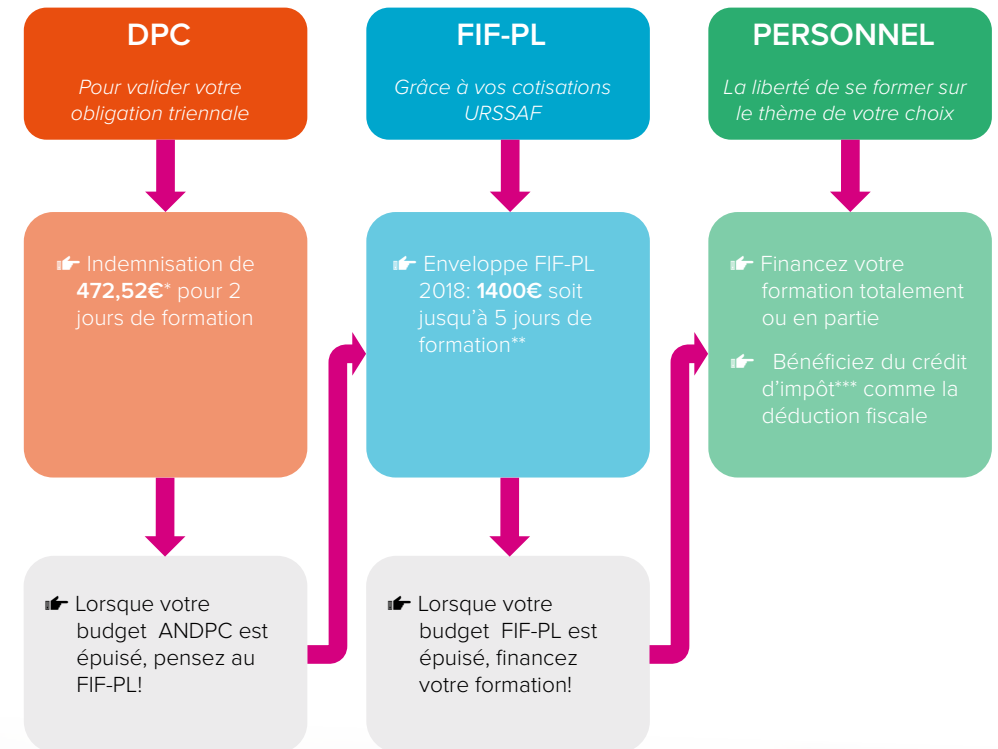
DPC

Pour valider votre obligation triennale

FIF-PL

Grâce à vos cotisations URSSAF

PERSONNEL

La liberté de se former sur le thème de votre choix

☛ Indemnisation de **472,52€*** pour 2 jours de formation

☛ Enveloppe FIF-PL 2018: **1400€** soit jusqu'à 5 jours de formation**

☛ Financez votre formation totalement ou en partie

☛ Bénéficiez du crédit d'impôt*** comme la déduction fiscale

☛ Lorsque votre budget ANDPC est épuisé, pensez au FIF-PL!

☛ Lorsque votre budget FIF-PL est épuisé, financez votre formation!